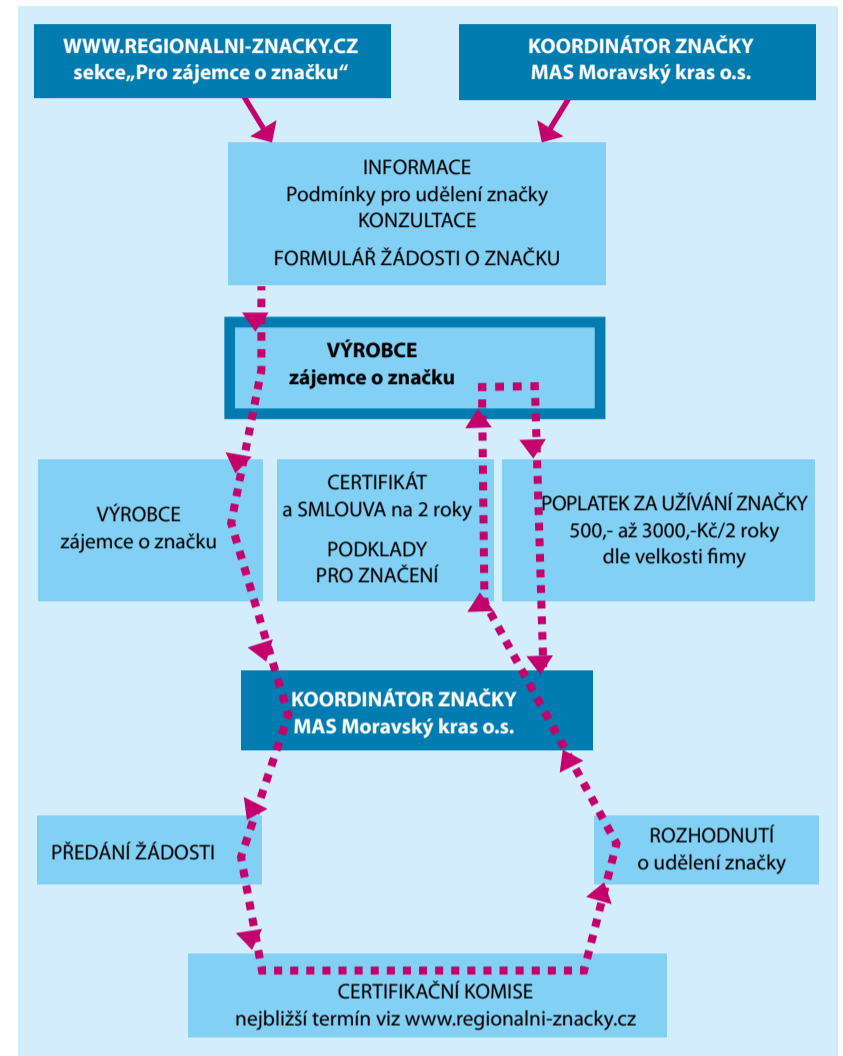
WWW.REGIONALNI-ZNACKY.CZ
sekce„Pro zájemce o značku“

KOORDINÁTOR ZNAČKY
MAS Moravský kras o.s.

INFORMACE
Podmínky pro udělení značky
KONZULTACE

FORMULÁŘ ŽÁDOSTI O ZNAČKU

VÝROBCE
zájemce o značku

VÝROBCE
zájemce o značku

CERTIFIKÁT
a SMLOUVA na 2 roky

PODKLADY
PRO ZNAČENÍ

POPLATEK ZA UŽÍVÁNÍ ZNAČKY
500,- až 3000,-Kč/2 roky
dle velkosti fimy

KOORDINÁTOR ZNAČKY
MAS Moravský kras o.s.

PŘEDÁNÍ ŽÁDOSTI

ROZHODNUTÍ
o udělení značky

CERTIFIKAČNÍ KOMISE
nejbližší termín viz www.regionalni-znacky.cz